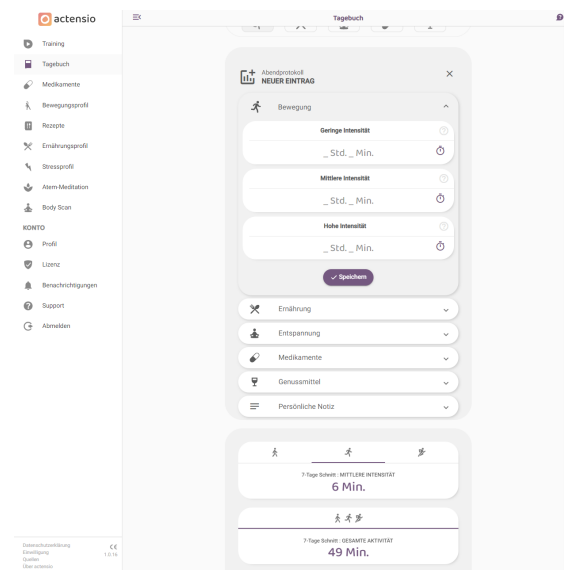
actensio

Training
Tagebuch
Medikamente
Bewegungsprofil
Rezepte
Ernährungsprofil
Stressprofil
Atem-Meditation
Body Scan

KONTO
Profil
Lizenz
Benachrichtigungen
Support
Abmelden

Datenschutzerklärung
Einwilligung
Quellen
Über actensio
CE
1.0.16

Tagebuch

Abendprotokoll
NEUER EINTRAG

Bewegung

Geringe Intensität
_ Std. _ Min.

Mittlere Intensität
_ Std. _ Min.

Hohe Intensität
_ Std. _ Min.

Speichern

Ernährung
Entspannung
Medikamente
Genussmittel
Persönliche Notiz

7-Tage Schnitt : MITTLERE INTENSITÄT
6 Min.

7-Tage Schnitt : GESAMTE AKTIVITÄT
49 Min.